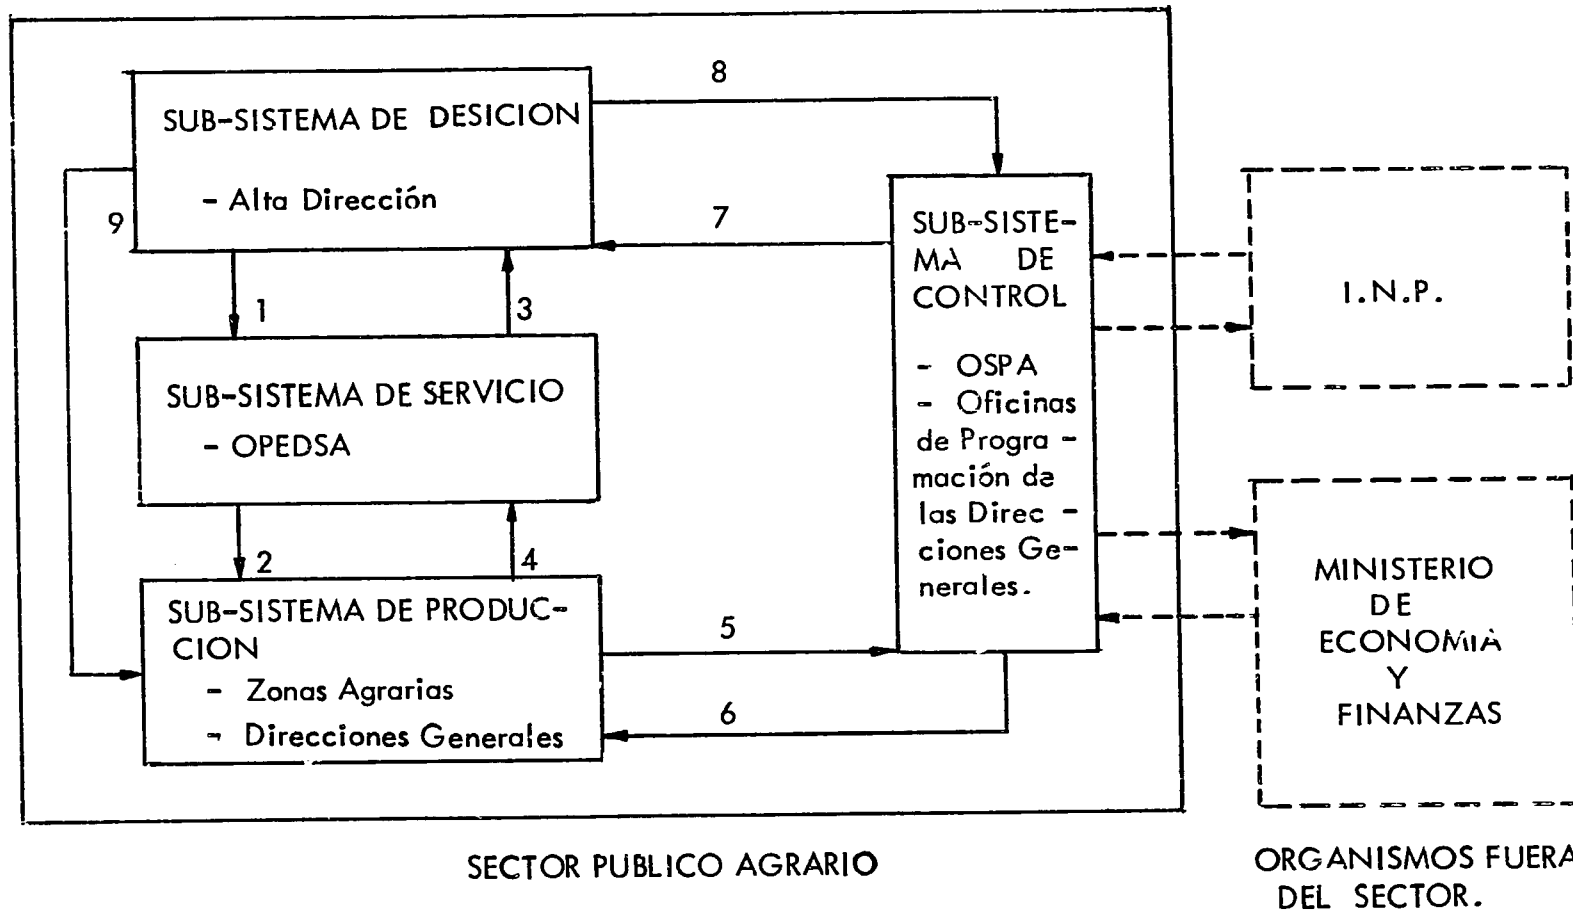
SUB-SISTEMA DE DESICION

- Alta Dirección

8

7

9

1

3

SUB-SISTEMA DE SERVICIO

- OPEDSA

2

4

SUB-SISTEMA DE PRODUCCION

- Zonas Agrarias

- Direcciones Generales

5

6

SUB-SISTEMA DE CONTROL

- OSPA

- Oficinas de Programación de las Direcciones Generales.

I.N.P.

MINISTERIO DE ECONOMIA Y FINANZAS

SECTOR PUBLICO AGRARIO

ORGANISMOS FUERA DEL SECTOR.